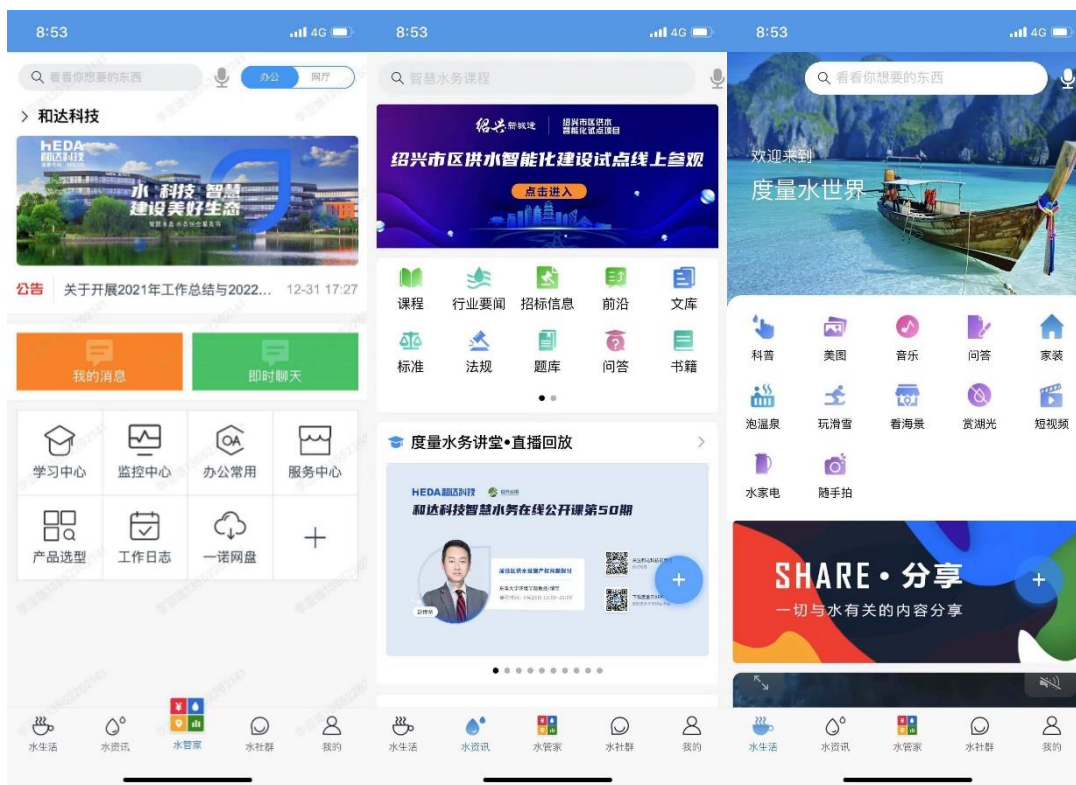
8:53

4G

看看你想要的东西

办公

网厅

> 和达科技

HEDA 和达科技

水·科技·智慧
建设美好生态

公告 关于开展2021年工作总结与2022... 12-31 17:27

我的消息

即时聊天

学习中心

监控中心

办公常用

服务中心

产品选型

工作日志

一诺网盘

+

水生活

水资讯

水管家

水社群

我的

8:53

4G

智慧水务课程

绍兴新城建 绍兴市区供水智能化试点项目

绍兴市区供水智能化建设试点线上参观

点击进入

课程

行业要闻

招标信息

前沿

文库

标准

法规

题库

问答

书籍

度量水务讲堂•直播回放 >

HEDA 和达科技

和达科技智慧水务在线公开课第50期

+

水生活

水资讯

水管家

水社群

我的

8:53

4G

看看你想要的东西

欢迎来到

度量水世界

科普

美图

音乐

问答

家装

泡温泉

玩滑雪

看海景

赏湖光

短视频

水家电

随手拍

SHARE • 分享

一切与水有关的内容分享

+

水生活

水资讯

水管家

水社群

我的